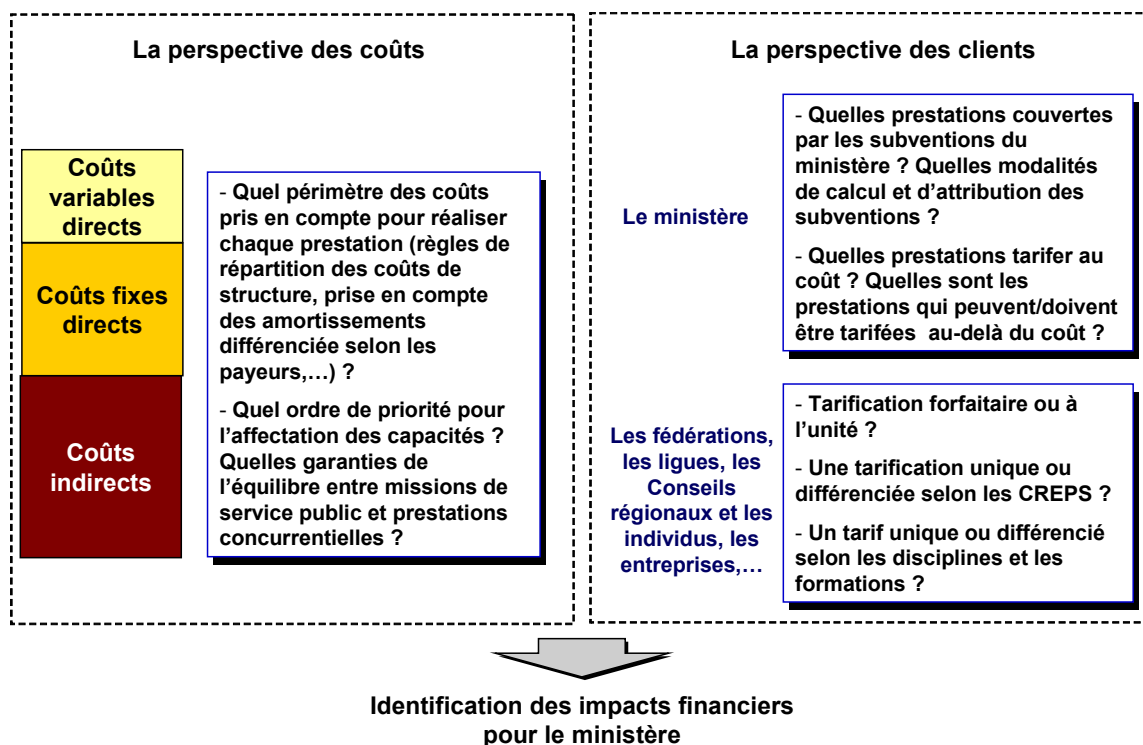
La perspective des coûts

Coûts variables directs

Coûts fixes directs

Coûts indirects

- Quel périmètre des coûts pris en compte pour réaliser chaque prestation (règles de répartition des coûts de structure, prise en compte des amortissements différenciée selon les payeurs,…) ?

- Quel ordre de priorité pour l'affectation des capacités ? Quelles garanties de l'équilibre entre missions de service public et prestations concurrentielles ?

La perspective des clients

Le ministère

- Quelles prestations couvertes par les subventions du ministère ? Quelles modalités de calcul et d'attribution des subventions ?

- Quelles prestations tarifer au coût ? Quelles sont les prestations qui peuvent/doivent être tarifées au-delà du coût ?

Les fédérations, les ligues, les Conseils régionaux et les individus, les entreprises,…

- Tarification forfaitaire ou à l'unité ?

- Une tarification unique ou différenciée selon les CREPS ?

- Un tarif unique ou différencié selon les disciplines et les formations ?

Identification des impacts financiers pour le ministère